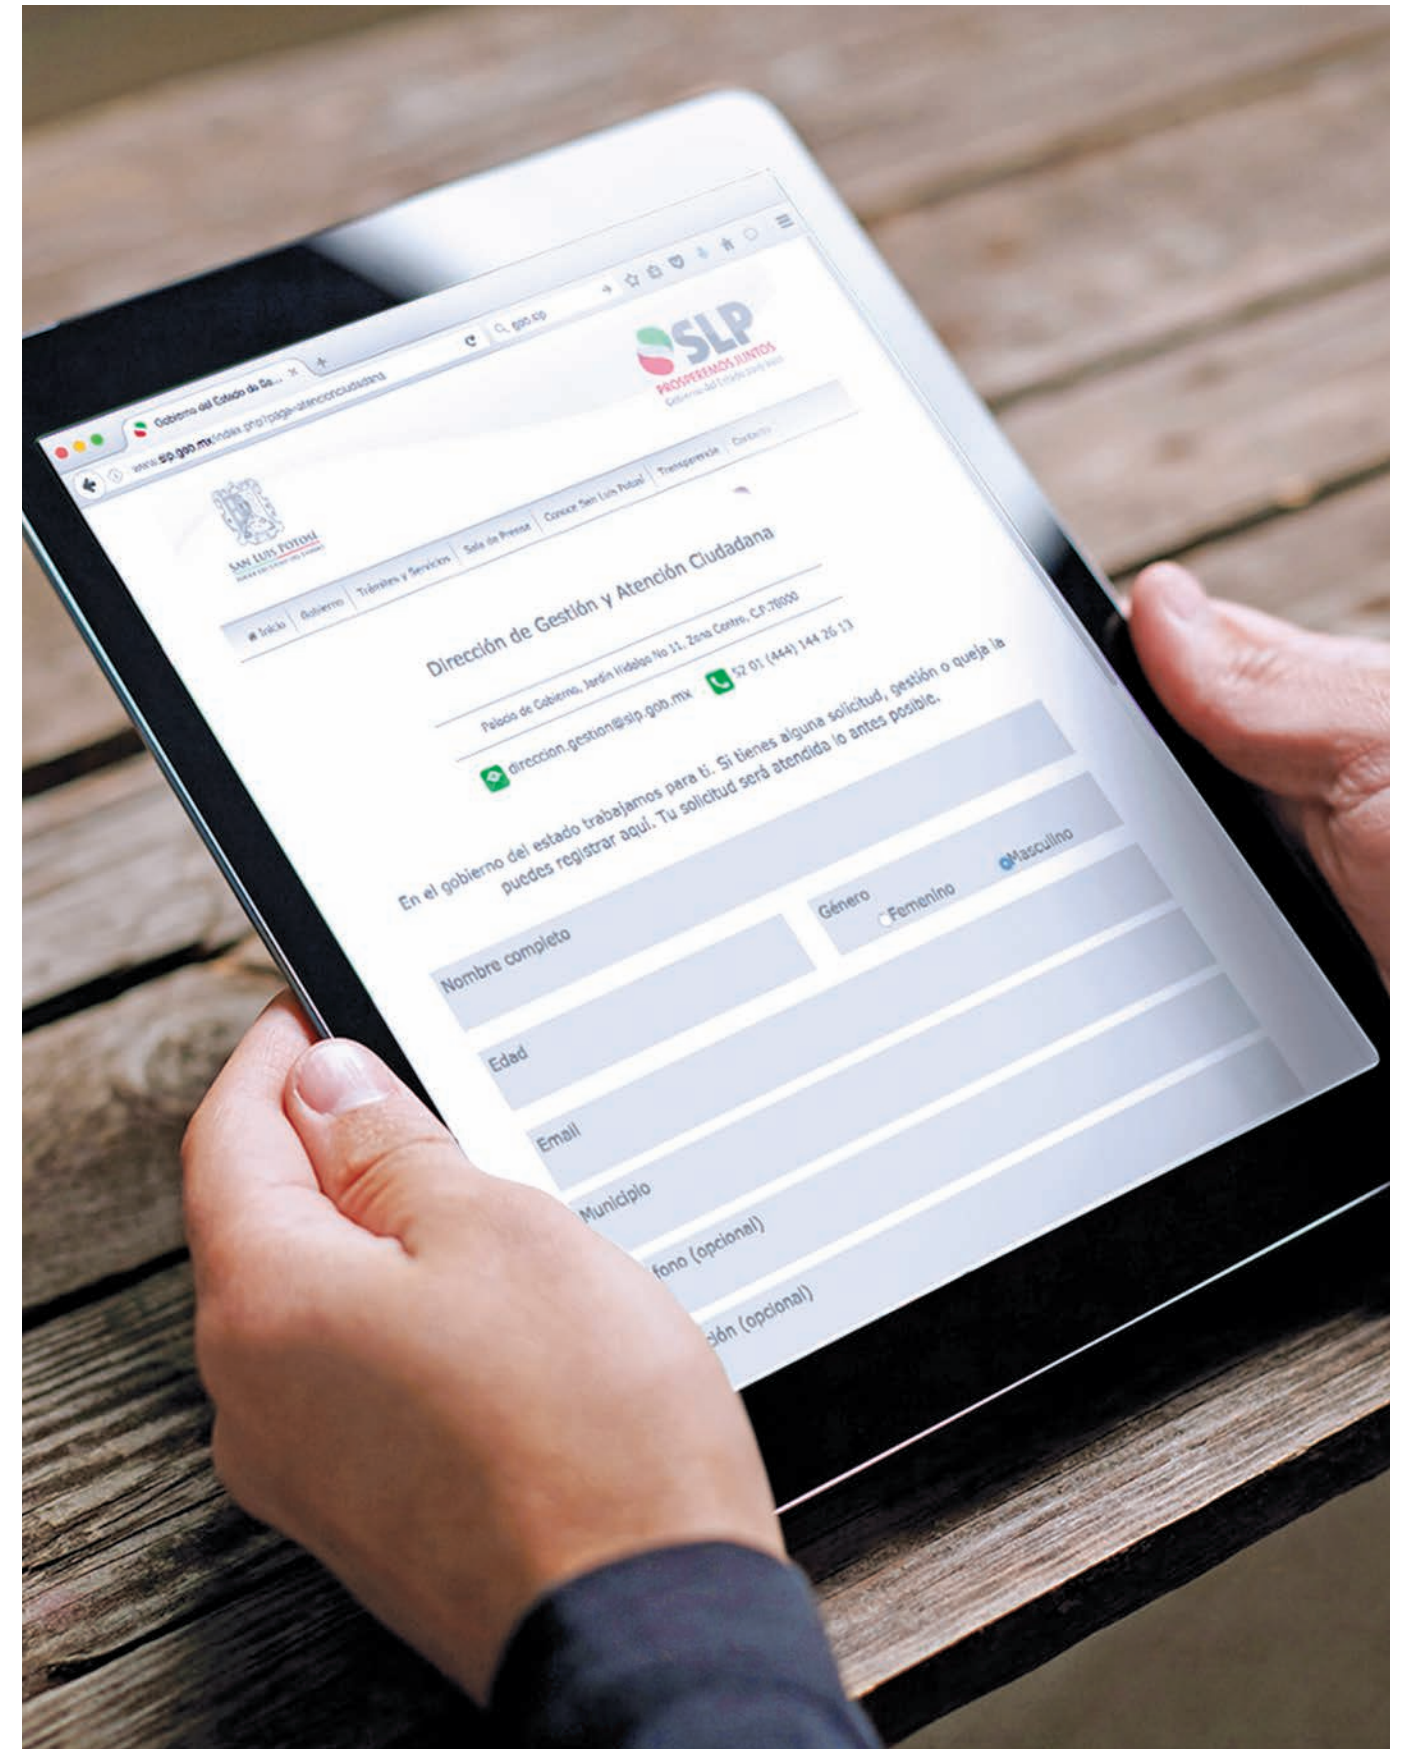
Gobierno del Estado de Sa... ×

www.slp.gob.mx/index.php?page=atencionciudadana

Q gob.slp

SLP
PROSPEREMOS JUNTOS
Gobierno del Estado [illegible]

SAN LUIS POTOSÍ

Inicio | Gobierno | Trámites y Servicios | Sala de Prensa | Conoce San Luis Potosí | Transparencia | Contacto

Dirección de Gestión y Atención Ciudadana

Palacio de Gobierno, Jardín Hidalgo No 11, Zona Centro, C.P.78000

direccion.gestion@slp.gob.mx   52 01 (444) 144 26 13

En el gobierno del estado trabajamos para ti. Si tienes alguna solicitud, gestión o queja la puedes registrar aquí. Tu solicitud será atendida lo antes posible.

Nombre completo

Género
Femenino
Masculino

Edad

Email

Municipio

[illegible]fono (opcional)

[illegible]ción (opcional)